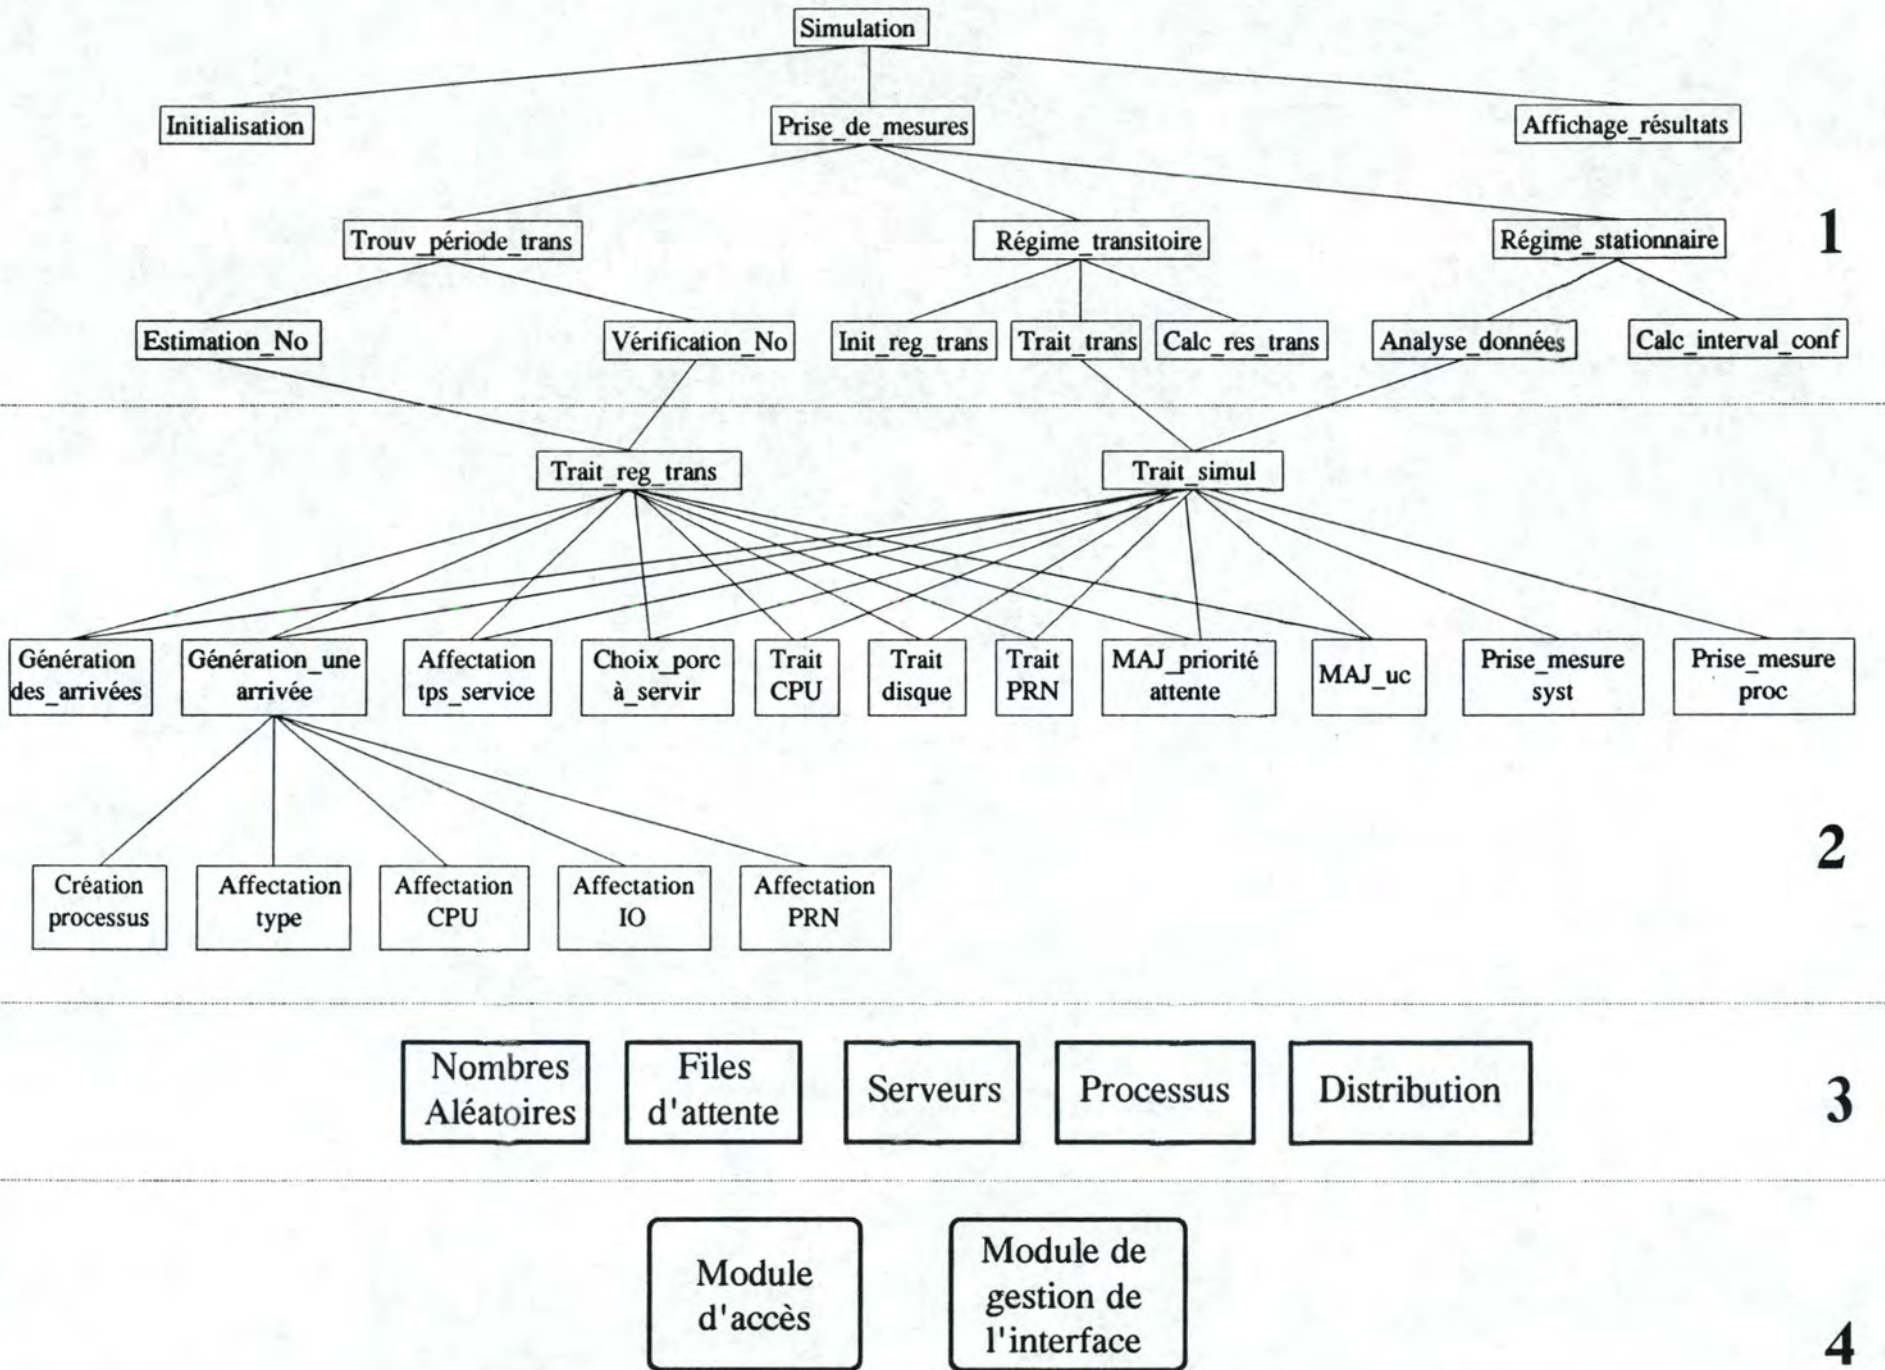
Simulation

Initialisation

Prise_de_mesures

Affichage_résultats

Trouv_période_trans

Régime_transitoire

Régime_stationnaire

1

Estimation_No

Vérification_No

Init_reg_trans

Trait_trans

Calc_res_trans

Analyse_données

Calc_interval_conf

Trait_reg_trans

Trait_simul

Génération des_arrivées

Génération_une arrivée

Affectation tps_service

Choix_porc à_servir

Trait CPU

Trait disque

Trait PRN

MAJ_priorité attente

MAJ_uc

Prise_mesure syst

Prise_mesure proc

Création processus

Affectation type

Affectation CPU

Affectation IO

Affectation PRN

2

Nombres Aléatoires

Files d'attente

Serveurs

Processus

Distribution

3

Module d'accès

Module de gestion de l'interface

4